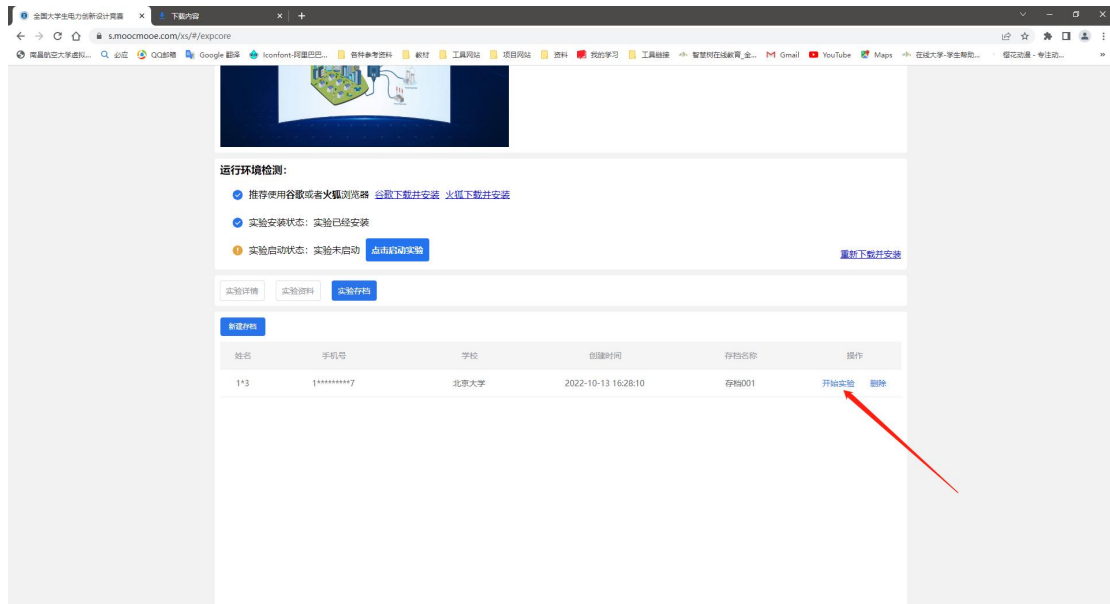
全国大学生电力创新设计竞赛 × 下载内容 × +

s.moocmooe.com/xs/#/expcore

南昌航空大学虚拟... 必应 QQ邮箱 Google 翻译 Iconfont-阿里巴巴... 各种参考资料 教材 工具网站 项目网站 资料 我的学习 工具链接 智慧树在线教育_全... Gmail YouTube Maps 在线大学-学生帮助... 樱花动漫 - 专注动...

运行环境检测:

推荐使用谷歌或者火狐浏览器 谷歌下载并安装 火狐下载并安装

实验安装状态：实验已经安装

实验启动状态：实验未启动 点击启动实验

重新下载并安装

实验详情 实验资料 实验存档

新建存档

| 姓名 | 手机号 | 学校 | 创建时间 | 存档名称 | 操作 |
|---|---|---|---|---|---|
| 1*3 | 1*********7 | 北京大学 | 2022-10-13 16:28:10 | 存档001 | 开始实验 删除 |